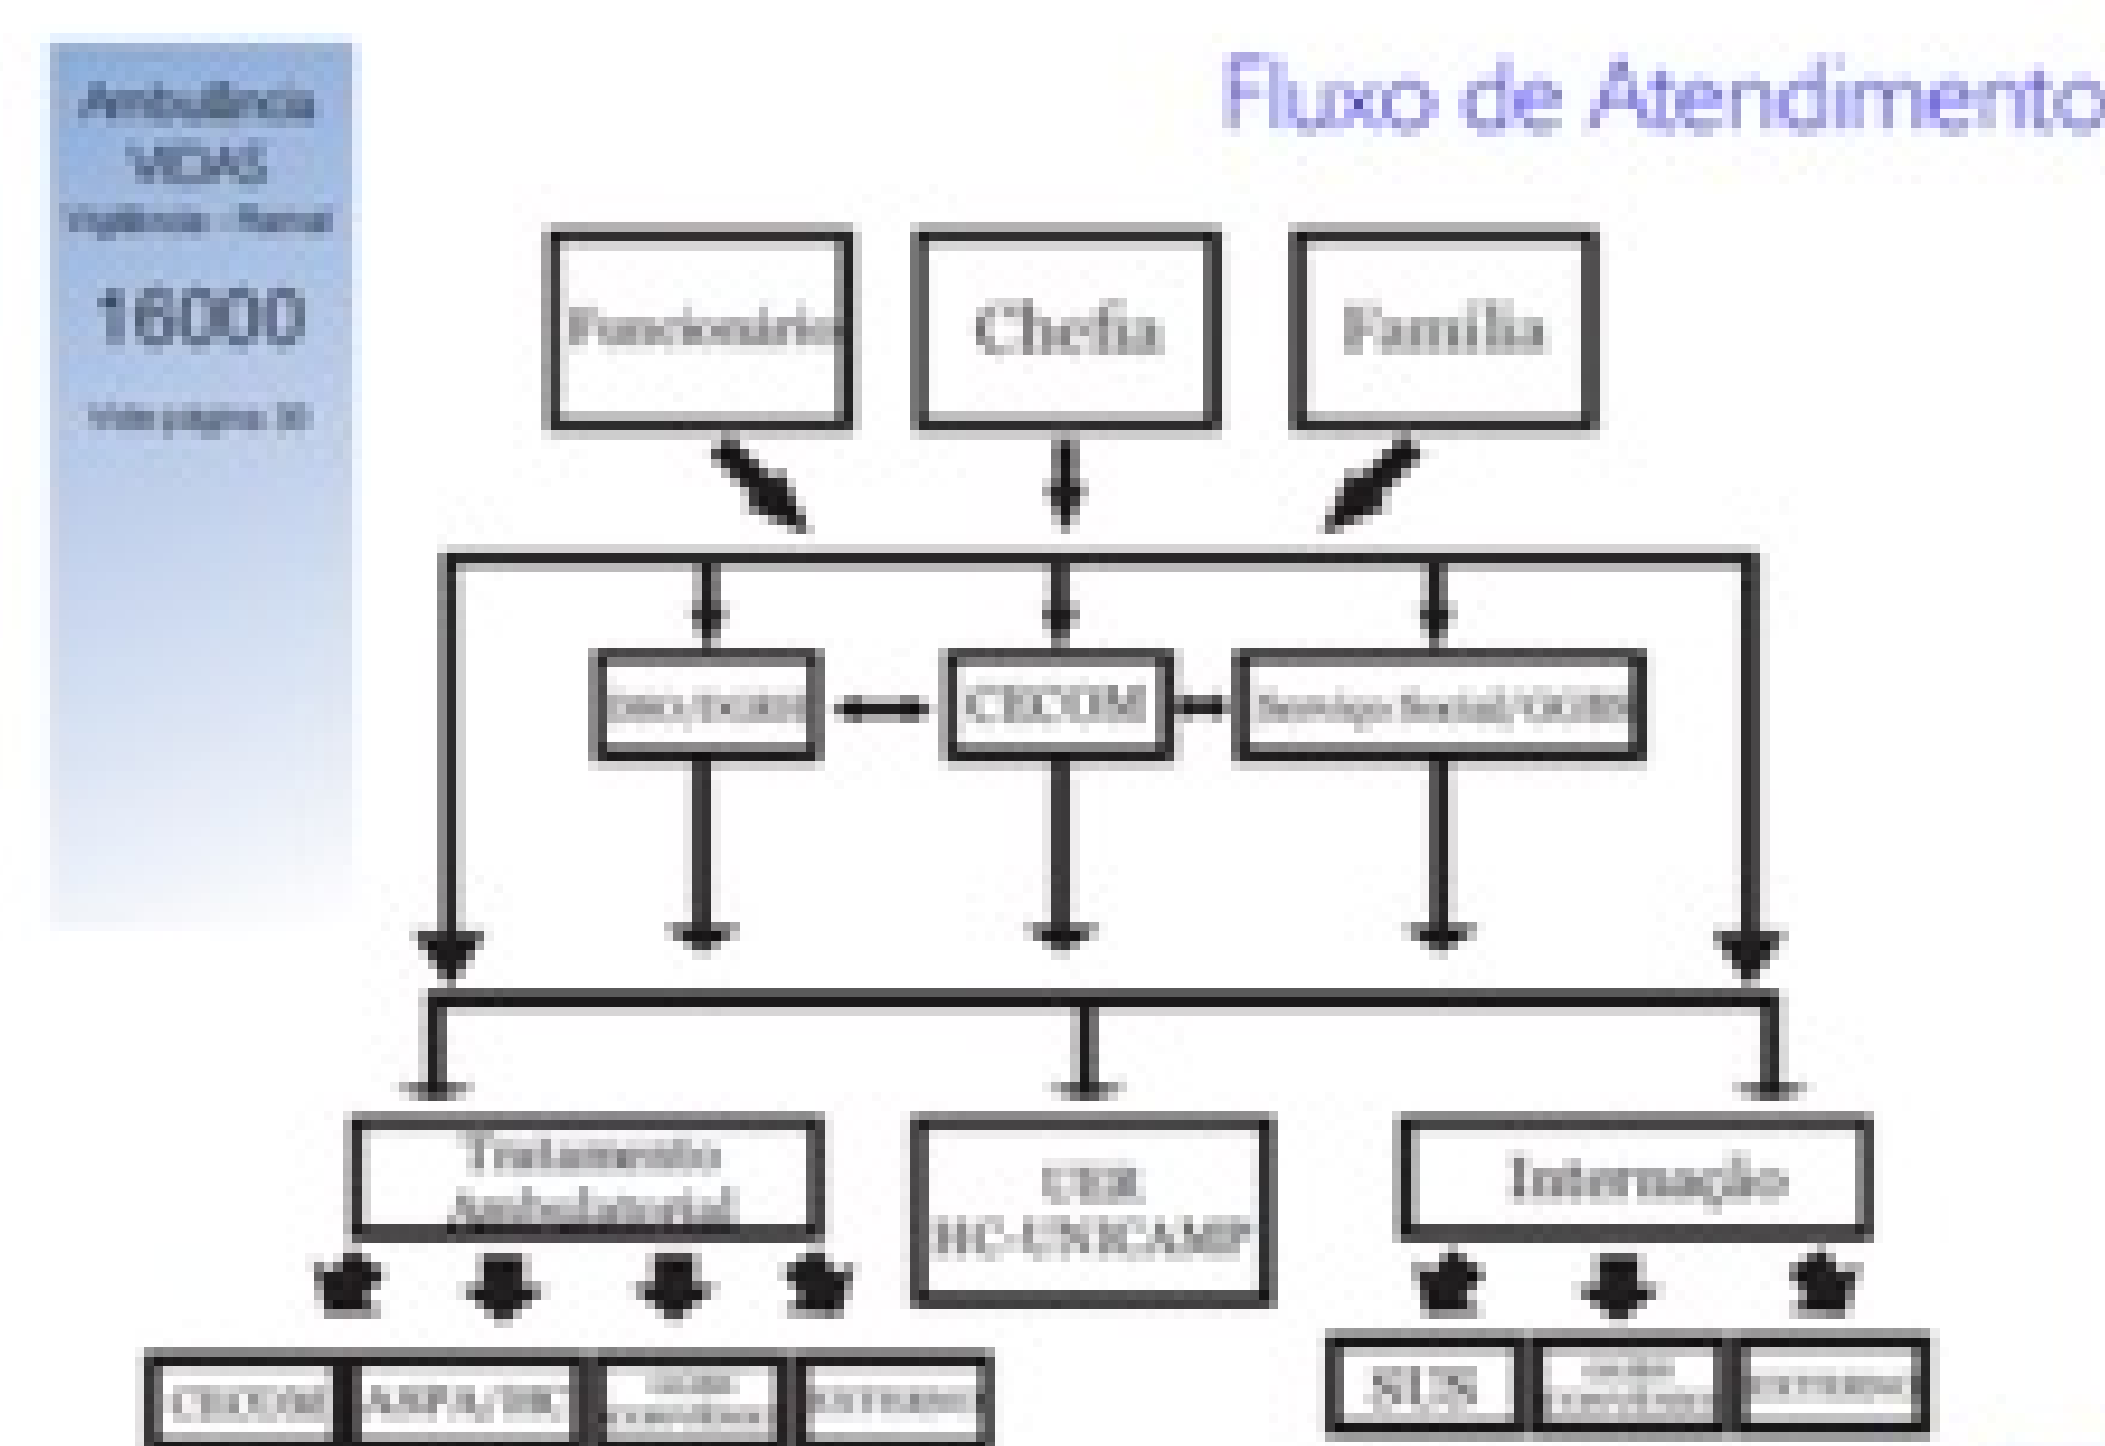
Ambulância
VIDAS
Vigilância - Ramal
16000
Vide página 30

Fluxo de Atendimento

Funcionário

Chefia

Família

DSO/DGRH

CECOM

Serviço Social/DGRH

Tratamento Ambulatorial

UER HC-UNICAMP

Internação

CECOM

ASPA/HC

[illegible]

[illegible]

SUS

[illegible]

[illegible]